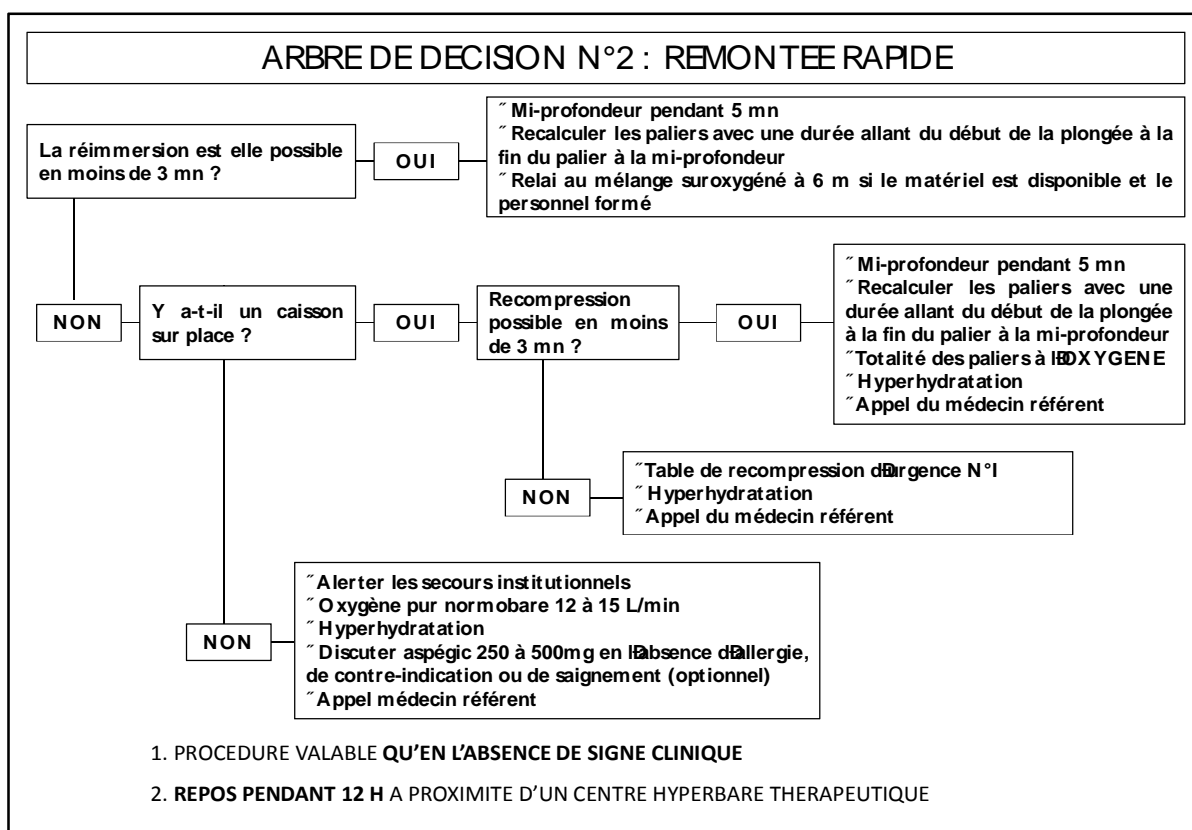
ARBRE DE DECISION N°2 : REMONTEE RAPIDE

La réimmersion est elle possible en moins de 3 mn ?

OUI

˝ Mi-profondeur pendant 5 mn
˝ Recalculer les paliers avec une durée allant du début de la plongée à la fin du palier à la mi-profondeur
˝ Relai au mélange suroxygéné à 6 m si le matériel est disponible et le personnel formé

NON

Y a-t-il un caisson sur place ?

OUI

Recompression possible en moins de 3 mn ?

OUI

˝ Mi-profondeur pendant 5 mn
˝ Recalculer les paliers avec une durée allant du début de la plongée à la fin du palier à la mi-profondeur
˝Totalité des paliers à lЮXYGENE
˝ Hyperhydratation
˝ Appel du médecin référent

NON

˝Table de recompression dЮurgence N°I
˝ Hyperhydratation
˝ Appel du médecin référent

NON

˝ Alerter les secours institutionnels
˝ Oxygène pur normobare 12 à 15 L/min
˝ Hyperhydratation
˝ Discuter aspégic 250 à 500mg en lЮabsence dЮallergie, de contre-indication ou de saignement (optionnel)
˝ Appel médecin référent

1. PROCEDURE VALABLE QU'EN L'ABSENCE DE SIGNE CLINIQUE

2. REPOS PENDANT 12 H A PROXIMITE D'UN CENTRE HYPERBARE THERAPEUTIQUE